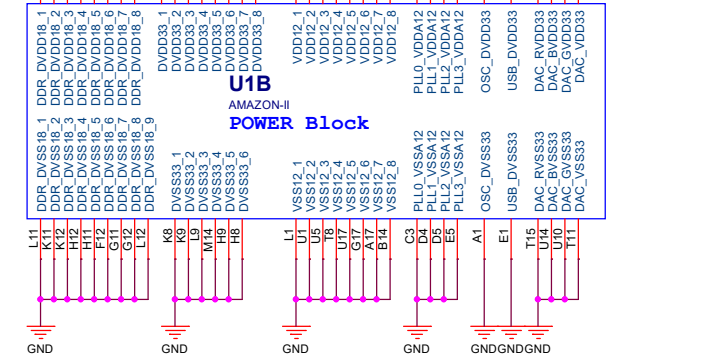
DDR_DVDD18_1
DDR_DVDD18_2
DDR_DVDD18_3
DDR_DVDD18_4
DDR_DVDD18_5
DDR_DVDD18_6
DDR_DVDD18_7
DDR_DVDD18_8
DVDD33_1
DVDD33_2
DVDD33_3
DVDD33_4
DVDD33_5
DVDD33_6
DVDD33_7
DVDD33_8
VDD12_1
VDD12_2
VDD12_3
VDD12_4
VDD12_5
VDD12_6
VDD12_7
VDD12_8
PLL0_VDDA12
PLL1_VDDA12
PLL2_VDDA12
PLL3_VDDA12
OSC_DVDD33
USB_DVDD33
DAC_RVDD33
DAC_BVDD33
DAC_GVDD33
DAC_VDD33

U1B
AMAZON-II
POWER Block

DDR_DVSS18_1
DDR_DVSS18_2
DDR_DVSS18_3
DDR_DVSS18_4
DDR_DVSS18_5
DDR_DVSS18_6
DDR_DVSS18_7
DDR_DVSS18_8
DDR_DVSS18_9
DVSS33_1
DVSS33_2
DVSS33_3
DVSS33_4
DVSS33_5
DVSS33_6
VSS12_1
VSS12_2
VSS12_3
VSS12_4
VSS12_5
VSS12_6
VSS12_7
VSS12_8
PLL0_VSSA12
PLL1_VSSA12
PLL2_VSSA12
PLL3_VSSA12
OSC_DVSS33
USB_DVSS33
DAC_RVSS33
DAC_BVSS33
DAC_GVSS33
DAC_VSS33

L11
K11
K12
H12
H11
F12
G11
G12
L12
K8
K9
L9
M14
H9
H8
L1
U1
U5
T8
U17
G17
A17
B14
C3
D4
D5
E5
A1
E1
T15
U14
U10
T11

GND
GND
GND
GND
GNDGNDGND